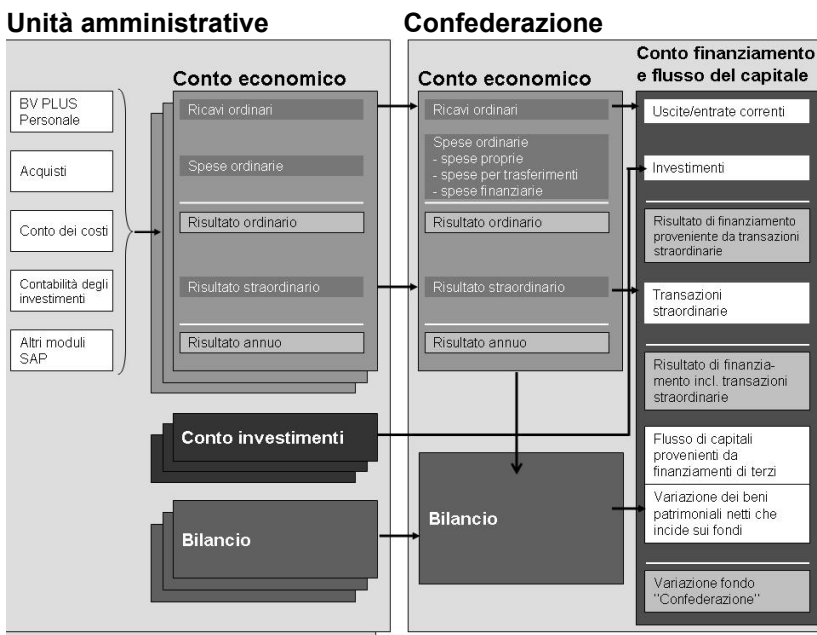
Unità amministrative

BV PLUS Personale

Acquisti

Conto dei costi

Contabilità degli investimenti

Altri moduli SAP

Conto economico

Ricavi ordinari

Spese ordinarie

Risultato ordinario

Risultato straordinario

Risultato annuo

Conto investimenti

Bilancio

Confederazione

Conto economico

Ricavi ordinari

Spese ordinarie
- spese proprie
- spese per trasferimenti
- spese finanziarie

Risultato ordinario

Risultato straordinario

Risultato annuo

Bilancio

Conto finanziamento e flusso del capitale

Uscite/entrate correnti

Investimenti

Risultato di finanziamento proveniente da transazioni straordinarie

Transazioni straordinarie

Risultato di finanziamento incl. transazioni straordinarie

Flusso di capitali provenienti da finanziamenti di terzi

Variazione dei beni patrimoniali netti che incide sui fondi

Variazione fondo "Confederazione"